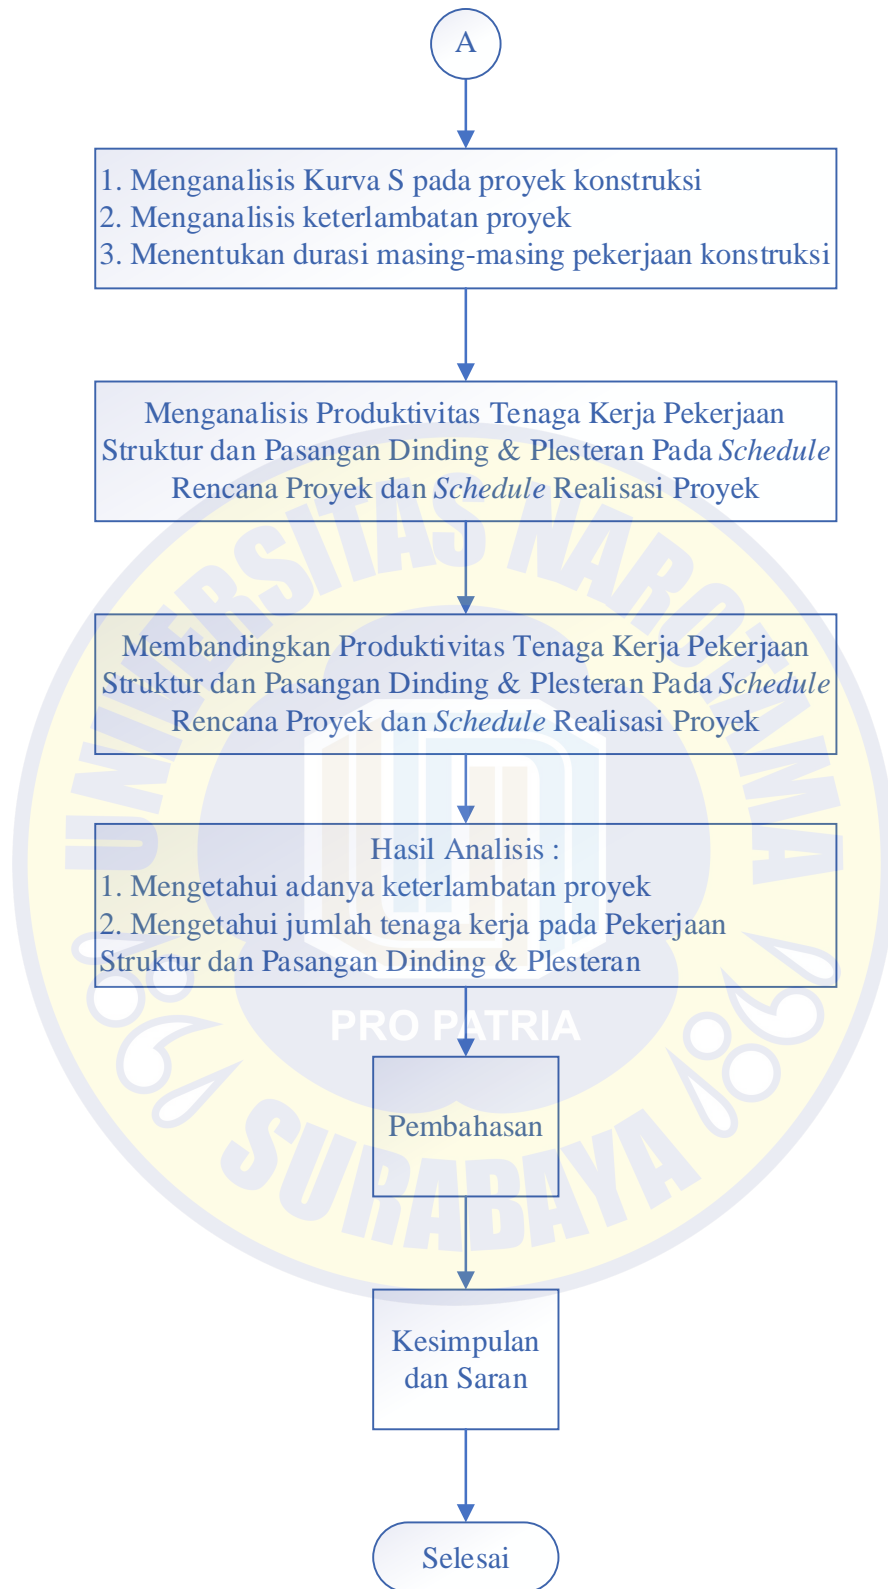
A

1. Menganalisis Kurva S pada proyek konstruksi
2. Menganalisis keterlambatan proyek
3. Menentukan durasi masing-masing pekerjaan konstruksi

Menganalisis Produktivitas Tenaga Kerja Pekerjaan Struktur dan Pasangan Dinding & Plesteran Pada *Schedule* Rencana Proyek dan *Schedule* Realisasi Proyek

Membandingkan Produktivitas Tenaga Kerja Pekerjaan Struktur dan Pasangan Dinding & Plesteran Pada *Schedule* Rencana Proyek dan *Schedule* Realisasi Proyek

Hasil Analisis :
1. Mengetahui adanya keterlambatan proyek
2. Mengetahui jumlah tenaga kerja pada Pekerjaan Struktur dan Pasangan Dinding & Plesteran

UNIVERSITAS NAROTAMA
PRO PATRIA
SURABAYA

Pembahasan

Kesimpulan dan Saran

Selesai